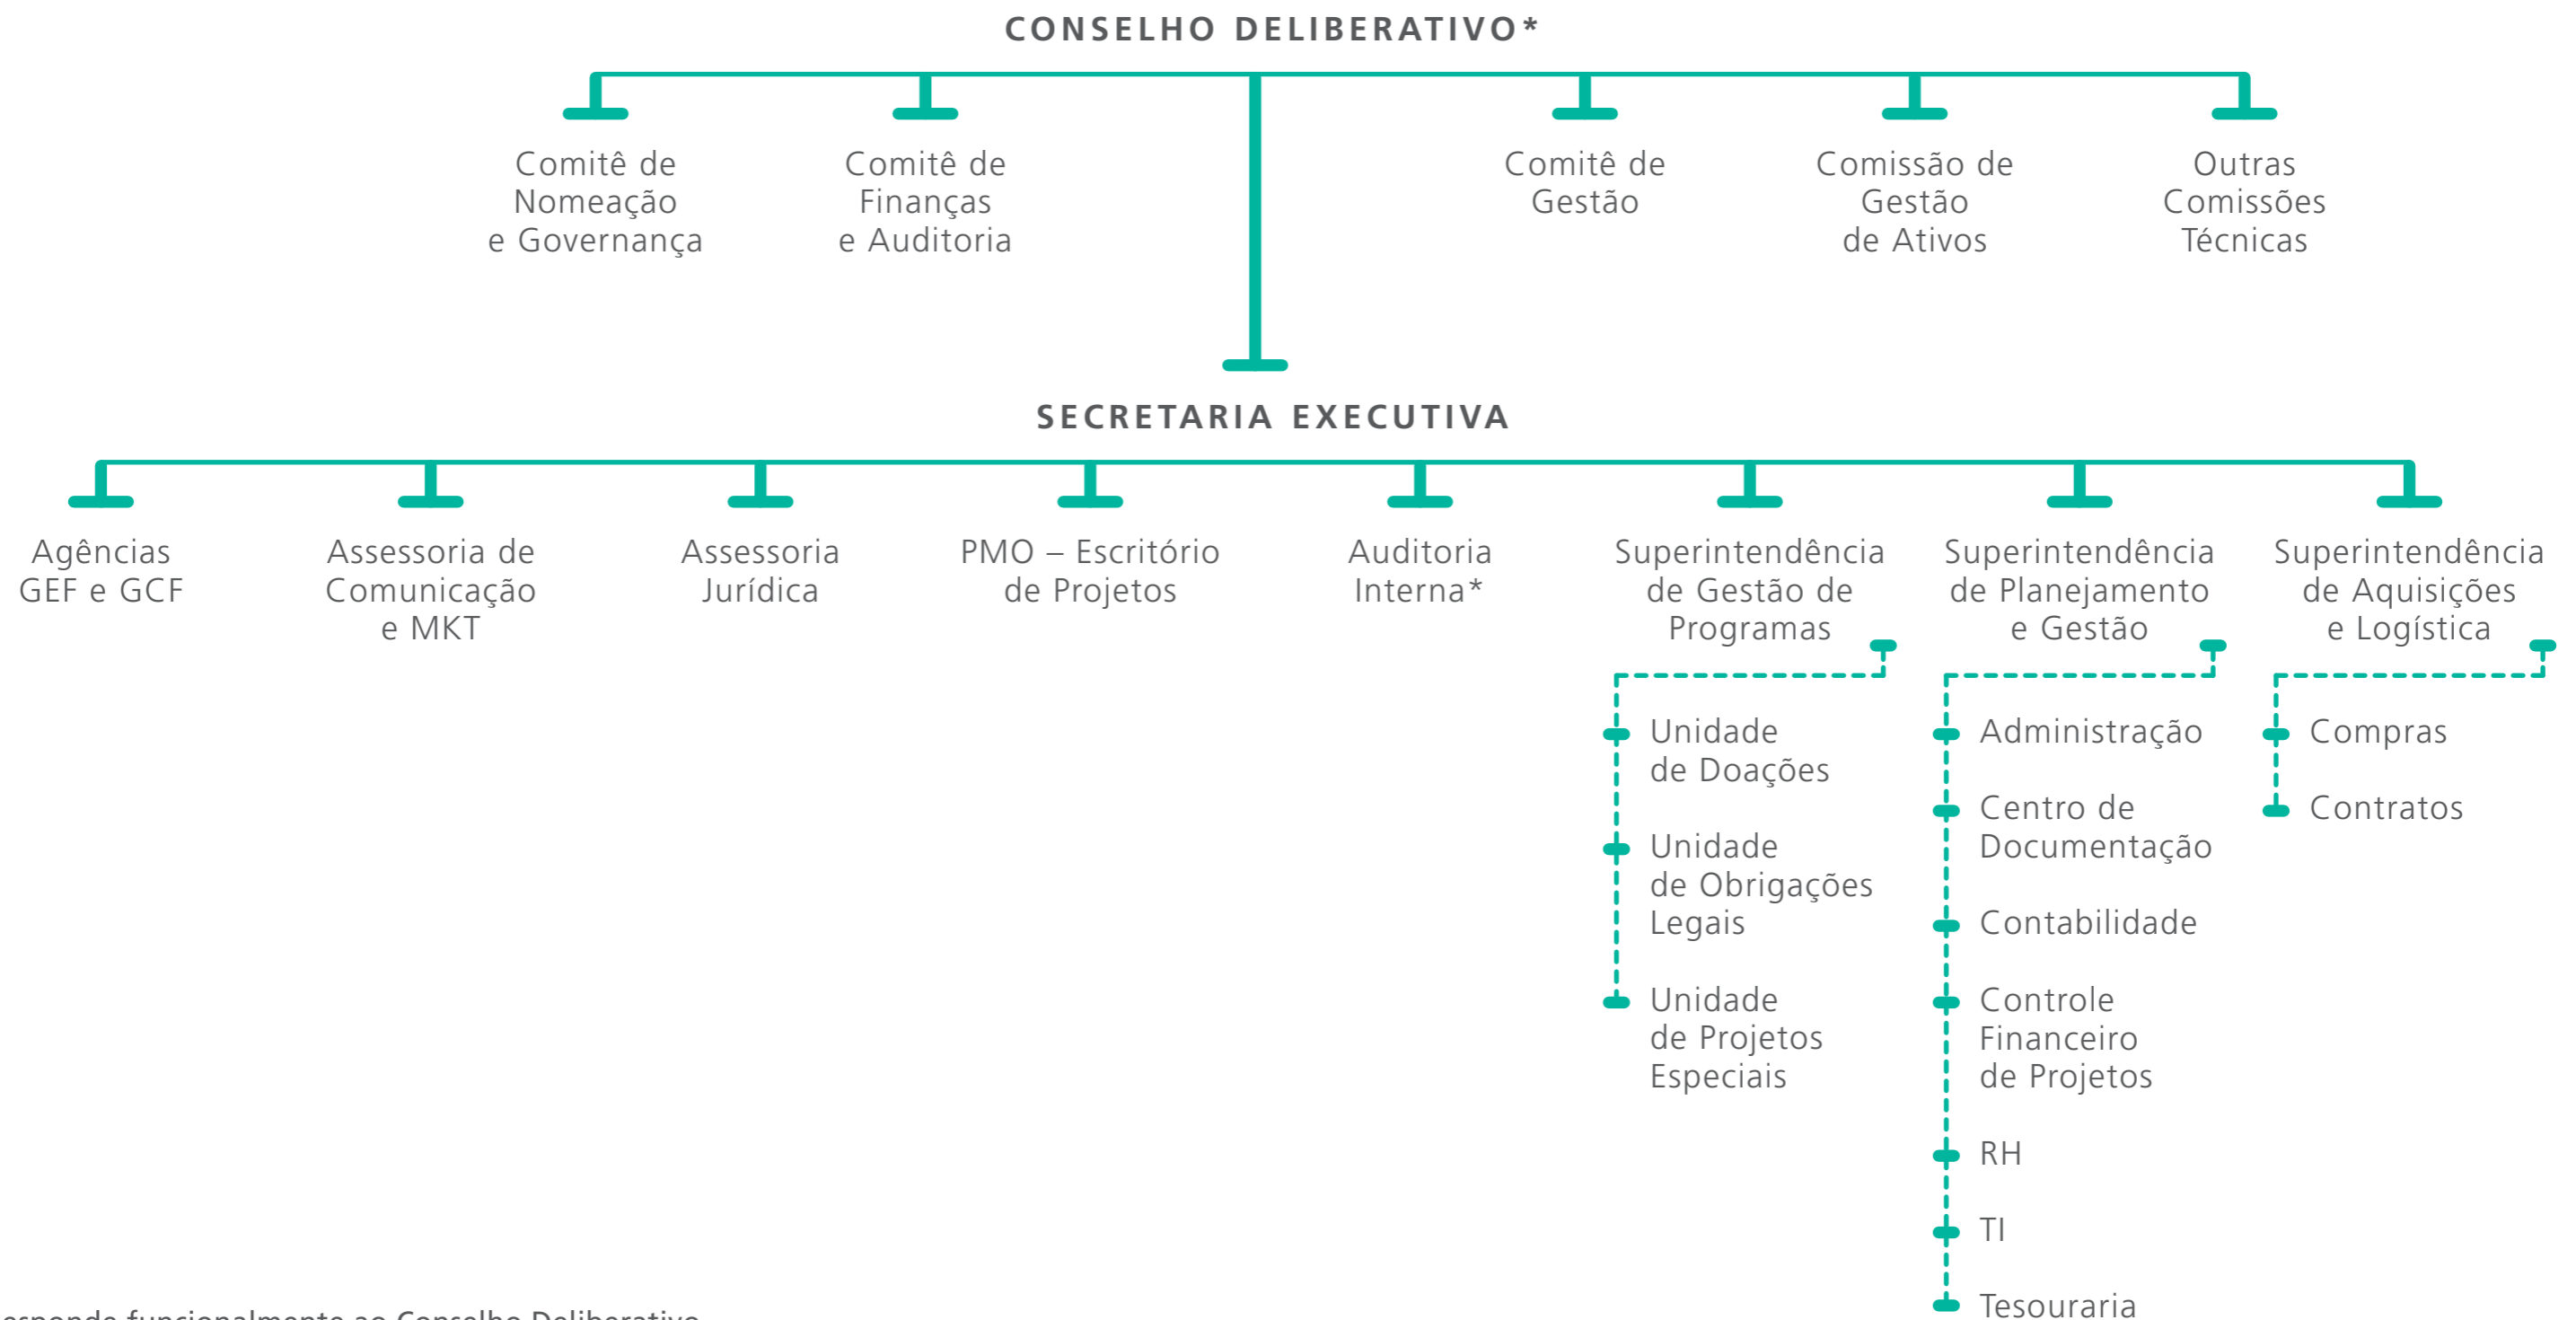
CONSELHO DELIBERATIVO*

Comitê de Nomeação e Governança

Comitê de Finanças e Auditoria

Comitê de Gestão

Comissão de Gestão de Ativos

Outras Comissões Técnicas

SECRETARIA EXECUTIVA

Agências GEF e GCF

Assessoria de Comunicação e MKT

Assessoria Jurídica

PMO – Escritório de Projetos

Auditoria Interna*

Superintendência de Gestão de Programas

Unidade de Doações

Unidade de Obrigações Legais

Unidade de Projetos Especiais

Superintendência de Planejamento e Gestão

Administração

Centro de Documentação

Contabilidade

Controle Financeiro de Projetos

RH

TI

Tesouraria

Superintendência de Aquisições e Logística

Compras

Contratos

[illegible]sponde funcionalmente ao Conselho Deliberativo